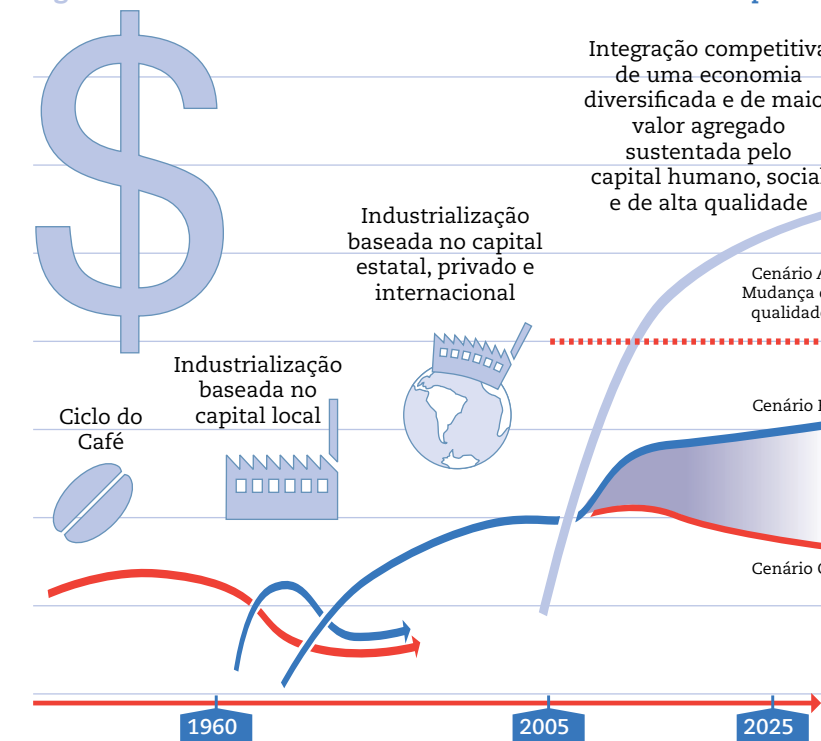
Integração competitiva de uma economia diversificada e de maio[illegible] valor agregado sustentada pelo capital humano, socia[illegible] e de alta qualidade

Industrialização baseada no capital estatal, privado e internacional

Cenário A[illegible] Mudança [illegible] qualidade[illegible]

Industrialização baseada no capital local

Ciclo do Café

Cenário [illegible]

Cenário C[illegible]

1960

2005

2025